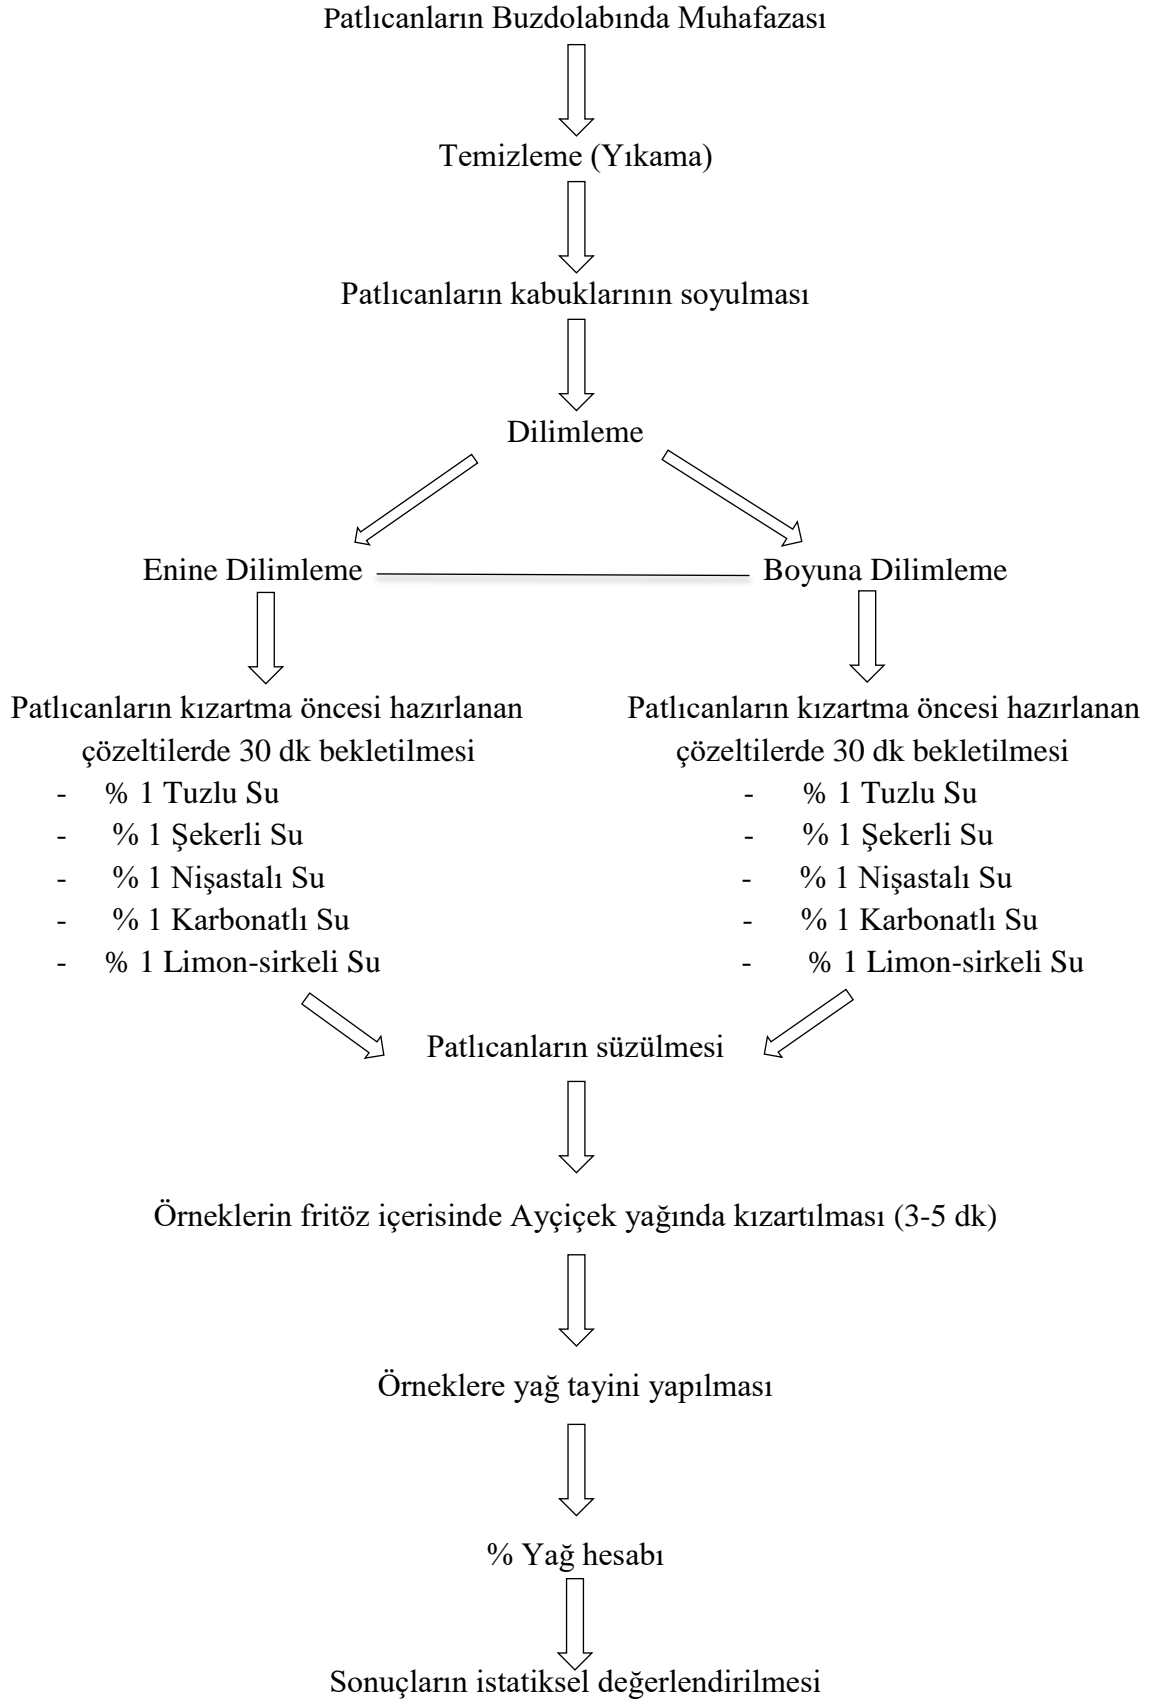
Patlıcanların Buzdolabında Muhafazası

Temizleme (Yıkama)

Patlıcanların kabuklarının soyulması

Dilimleme

Enine Dilimleme

Boyuna Dilimleme

Patlıcanların kızartma öncesi hazırlanan çözeltilerde 30 dk bekletilmesi
- % 1 Tuzlu Su
- % 1 Şekerli Su
- % 1 Nişastalı Su
- % 1 Karbonatlı Su
- % 1 Limon-sirkeli Su

Patlıcanların kızartma öncesi hazırlanan çözeltilerde 30 dk bekletilmesi
- % 1 Tuzlu Su
- % 1 Şekerli Su
- % 1 Nişastalı Su
- % 1 Karbonatlı Su
- % 1 Limon-sirkeli Su

Patlıcanların süzülmesi

Örneklerin fritöz içerisinde Ayçiçek yağında kızartılması (3-5 dk)

Örneklere yağ tayini yapılması

% Yağ hesabı

Sonuçların istatiksel değerlendirilmesi